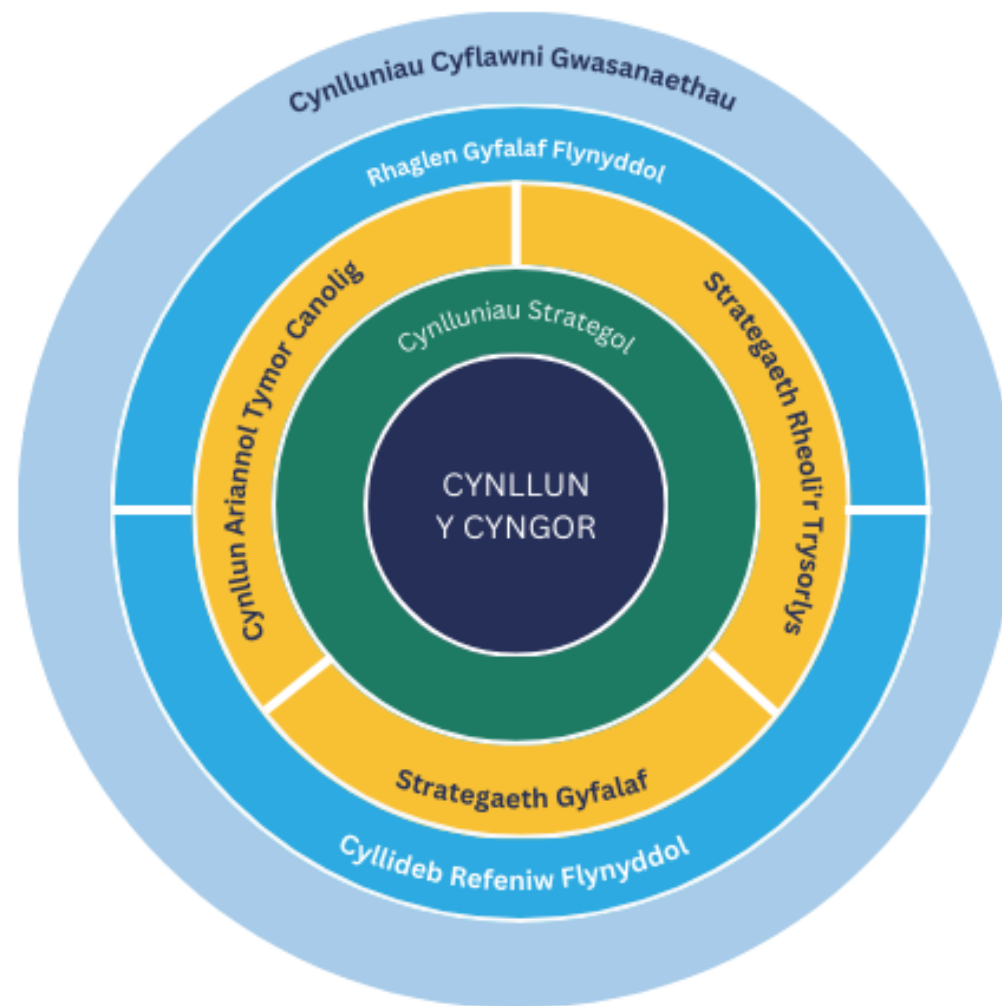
Cynlluniau Cyflawni Gwasanaethau

Rhaglen Gyfalaf Flynyddol

Cynllun Ariannol Tymor Canolig

Strategaeth Rheoli'r Trysorlys

Cynlluniau Strategol

CYNLLUN Y CYNGOR

Strategaeth Gyfalaf

Cyllideb Refeniw Flynyddol